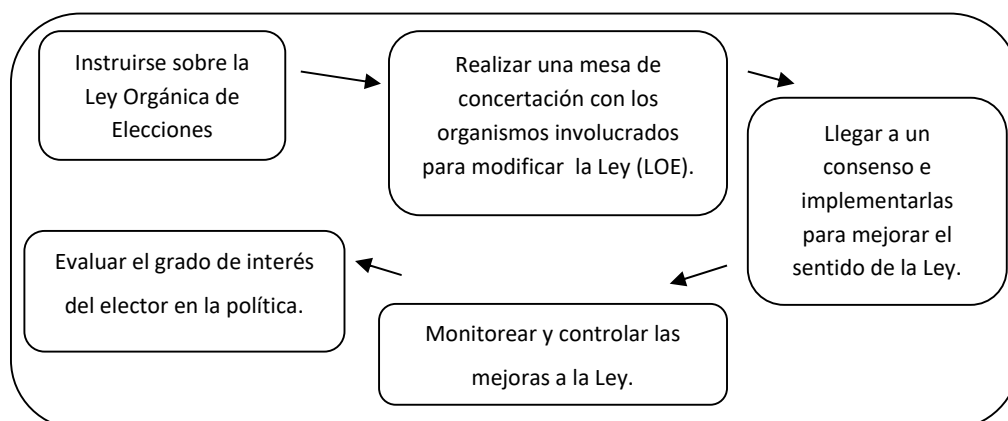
Instruirse sobre la Ley Orgánica de Elecciones

Realizar una mesa de concertación con los organismos involucrados para modificar  la Ley (LOE).

Llegar a un consenso e implementarlas para mejorar el sentido de la Ley.

Monitorear y controlar las mejoras a la Ley.

Evaluar el grado de interés del elector en la política.